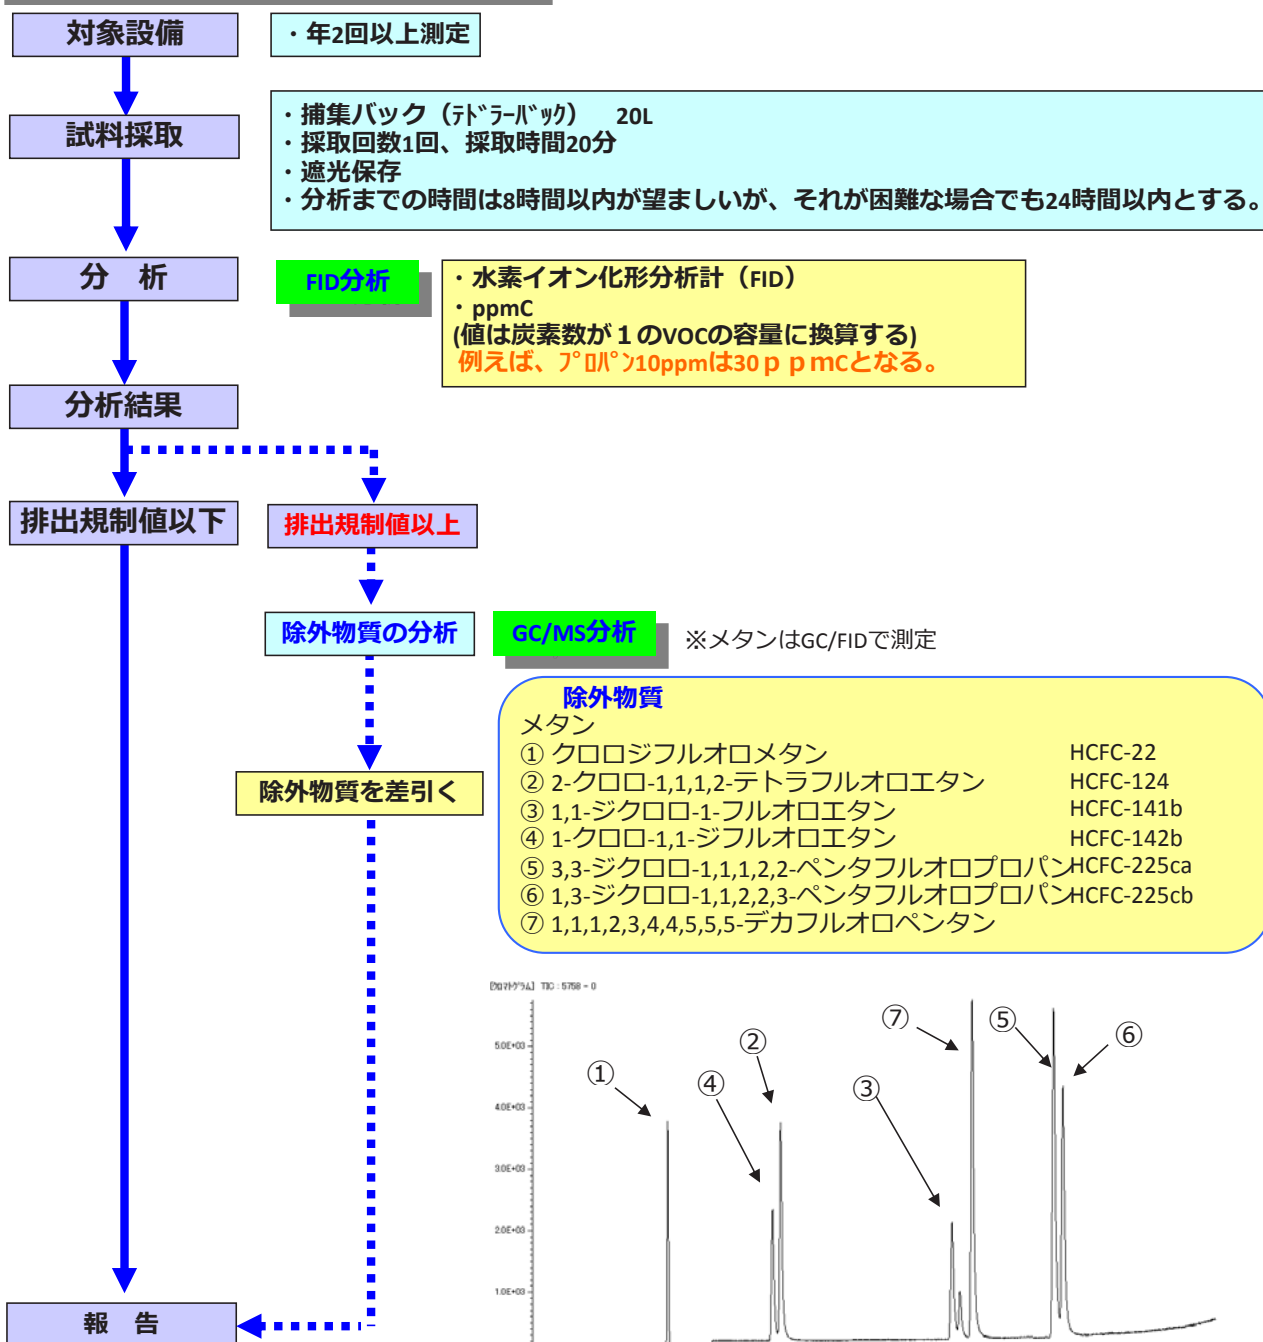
対象設備

・年2回以上測定

試料採取

・捕集バック（ﾃﾄﾞﾗｰﾊﾞｯｸ） 20L
・採取回数1回、採取時間20分
・遮光保存
・分析までの時間は8時間以内が望ましいが、それが困難な場合でも24時間以内とする。

分　析

FID分析

・水素イオン化形分析計（FID）
・ppmC
(値は炭素数が１のVOCの容量に換算する)
例えば、ﾌﾟﾛﾊﾟﾝ10ppmは30ｐｐmCとなる。

分析結果

排出規制値以下

排出規制値以上

除外物質の分析

GC/MS分析

※メタンはGC/FIDで測定

除外物質を差引く

除外物質
メタン
① クロロジフルオロメタン HCFC-22
② 2-クロロ-1,1,1,2-テトラフルオロエタン HCFC-124
③ 1,1-ジクロロ-1-フルオロエタン HCFC-141b
④ 1-クロロ-1,1-ジフルオロエタン HCFC-142b
⑤ 3,3-ジクロロ-1,1,1,2,2-ペンタフルオロプロパン HCFC-225ca
⑥ 1,3-ジクロロ-1,1,2,2,3-ペンタフルオロプロパン HCFC-225cb
⑦ 1,1,1,2,3,4,4,5,5,5-デカフルオロペンタン

[クロマトグラム] TIC : 5758 - 0
5.0E+03
4.0E+03
3.0E+03
2.0E+03
1.0E+03
①
②
③
④
⑤
⑥
⑦

報　告